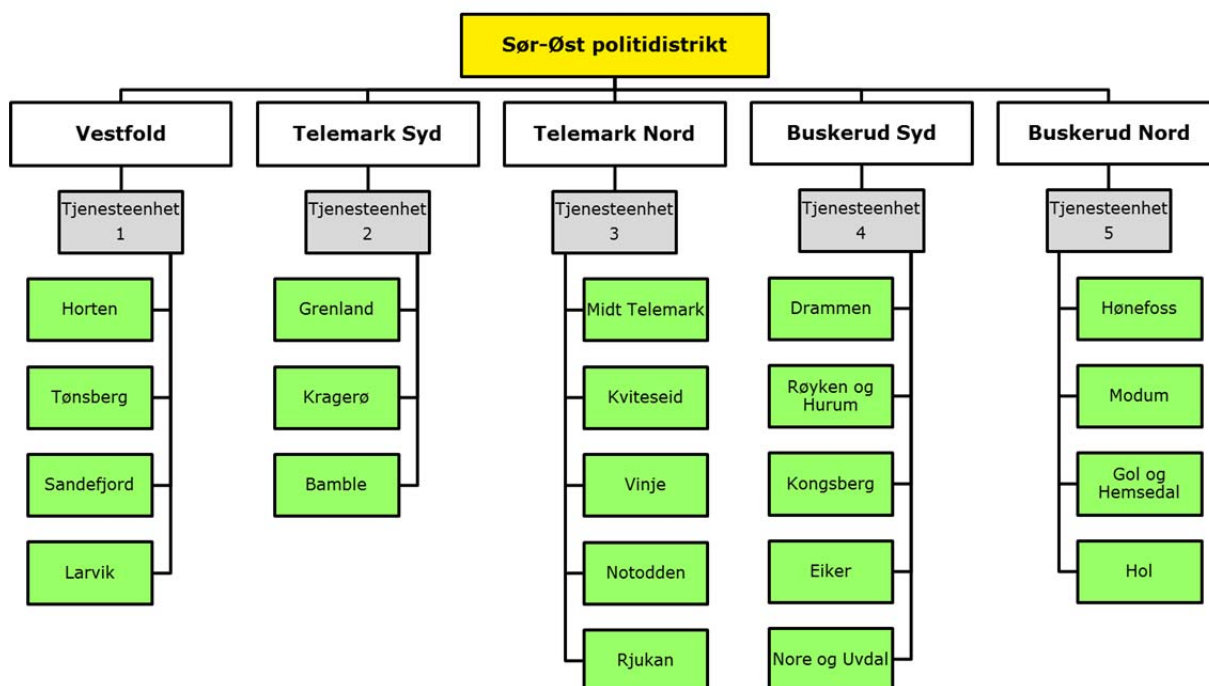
Sør-Øst politidistrikt

Vestfold
Tjenesteenhet 1
Horten
Tønsberg
Sandefjord
Larvik

Telemark Syd
Tjenesteenhet 2
Grenland
Kragerø
Bamble

Telemark Nord
Tjenesteenhet 3
Midt Telemark
Kviteseid
Vinje
Notodden
Rjukan

Buskerud Syd
Tjenesteenhet 4
Drammen
Røyken og Hurum
Kongsberg
Eiker
Nore og Uvdal

Buskerud Nord
Tjenesteenhet 5
Hønefoss
Modum
Gol og Hemsedal
Hol